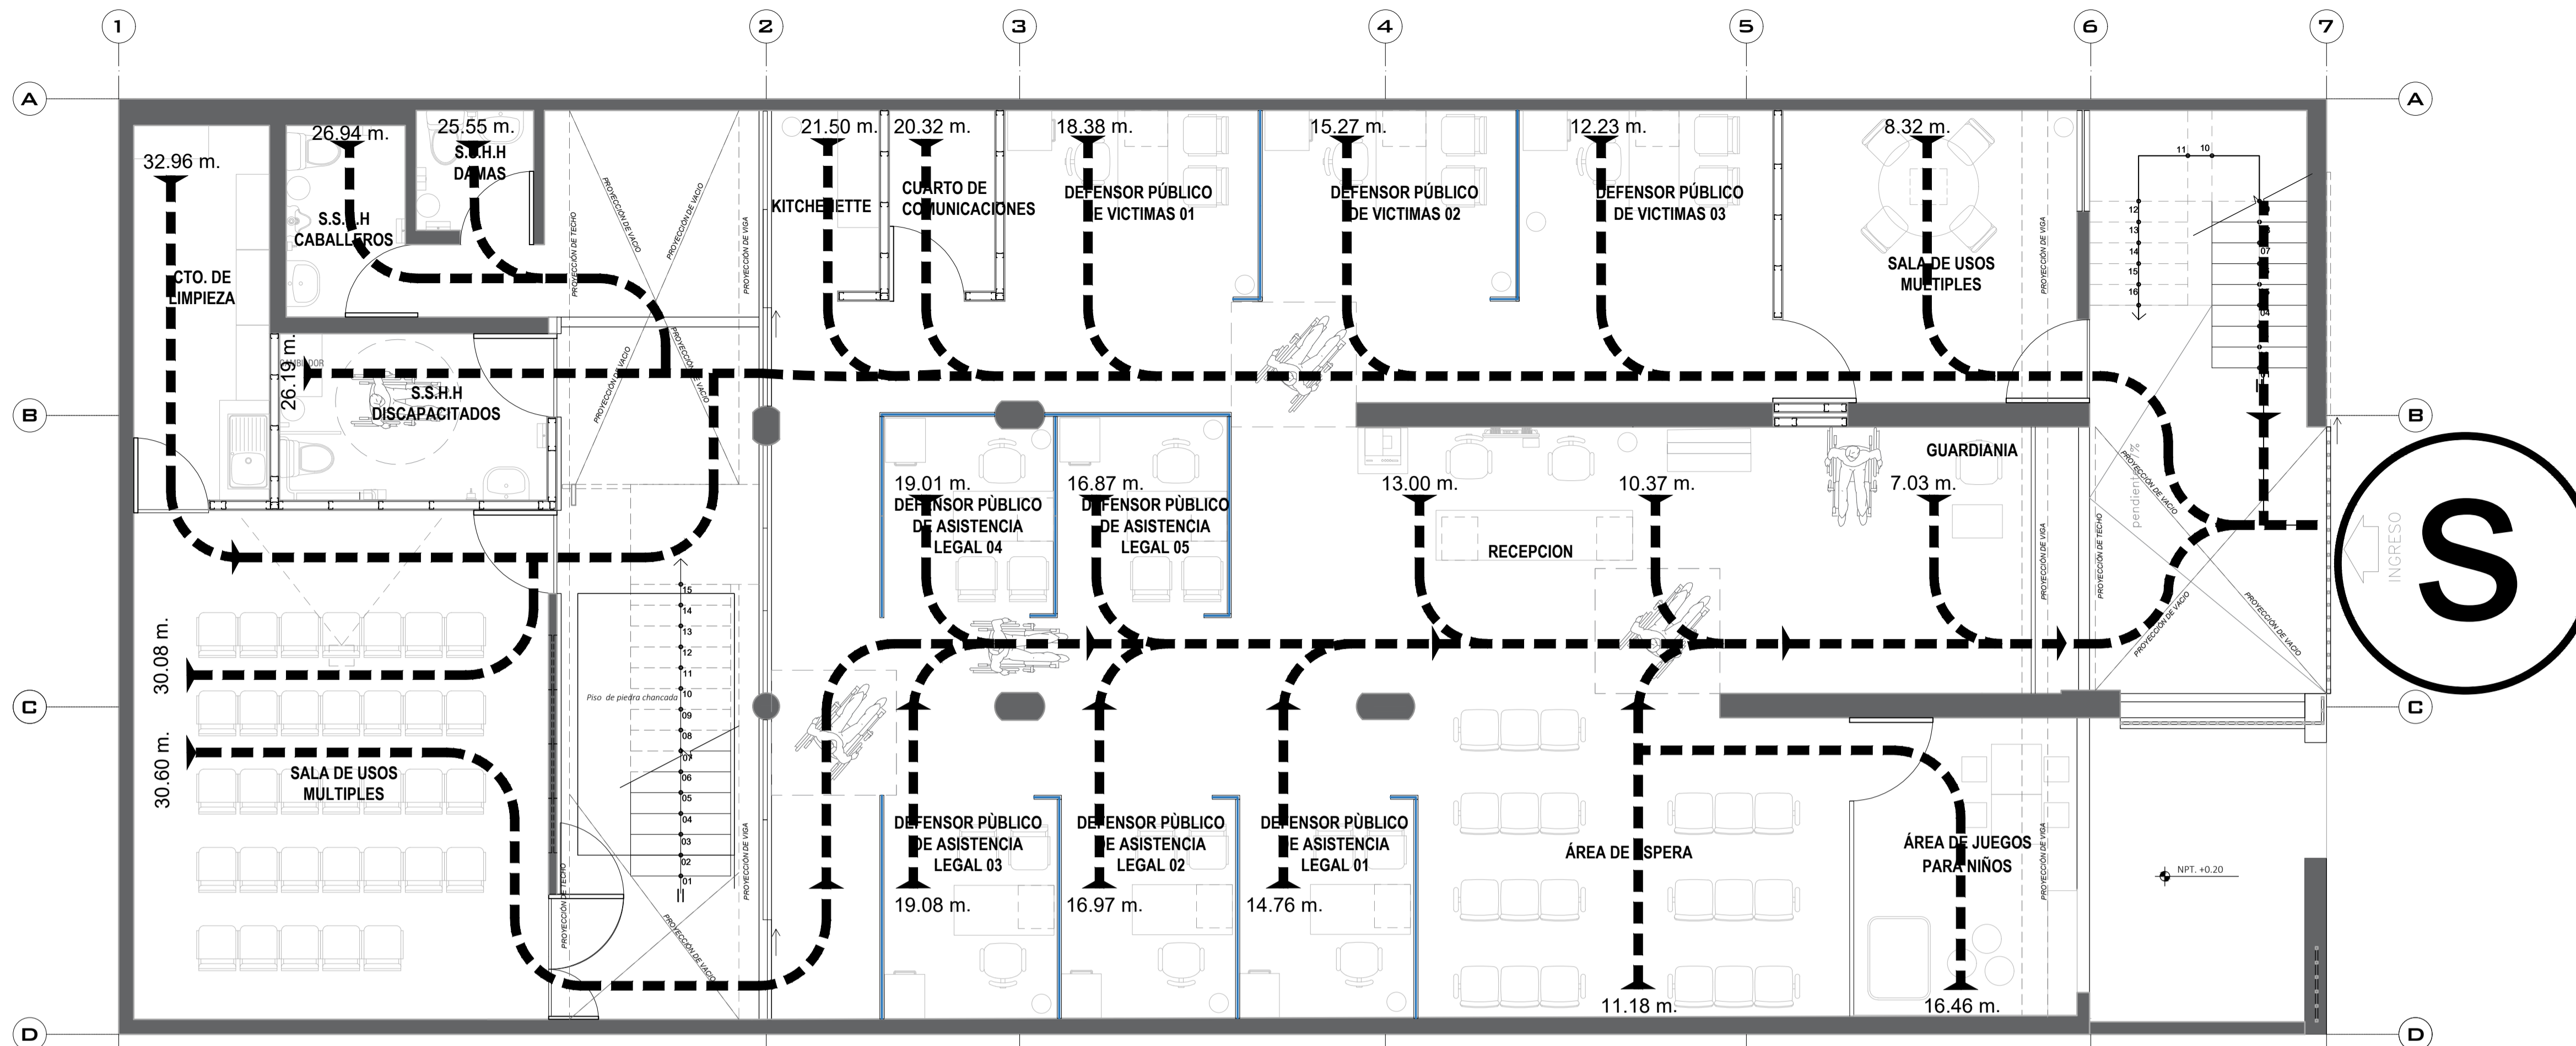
1 2 3 4 5 6 7

A B C D

32.96 m.
26.94 m.
25.55 m.
S.S.H.H DAMAS
S.S.H CABALLEROS
CTO. DE LIMPIEZA
PROYECCIÓN DE TECHO
PROYECCIÓN DE VACIO
PROYECCIÓN DE VACIO
PROYECCIÓN DE VIGA
21.50 m.
20.32 m.
KITCHENETTE
CUARTO DE COMUNICACIONES
18.38 m.
DEFENSOR PÚBLICO DE VICTIMAS 01
15.27 m.
DEFENSOR PÚBLICO DE VICTIMAS 02
12.23 m.
DEFENSOR PÚBLICO DE VICTIMAS 03
8.32 m.
SALA DE USOS MULTIPLES
PROYECCIÓN DE VIGA
11 10 12 13 14 15 16
26.19 m.
S.S.H.H DISCAPACITADOS
PROYECCIÓN DE VIGA
PROYECCIÓN DE VACIO
19.01 m.
DEFENSOR PÙBLICO DE ASISTENCIA LEGAL 04
16.87 m.
DEFENSOR PÙBLICO DE ASISTENCIA LEGAL 05
13.00 m.
10.37 m.
RECEPCION
GUARDIANIA
7.03 m.
PROYECCIÓN DE VIGA
PROYECCIÓN DE TECHO
PROYECCIÓN DE VACIO
PROYECCIÓN DE VACIO
PROYECCIÓN DE VACIO
pendiente
INGRESO
S
30.08 m.
30.60 m.
SALA DE USOS MULTIPLES
Piso de piedra chancada
15 14 13 12 11 10 09 08 07 06 05 04 03 02 01
PROYECCIÓN DE TECHO
PROYECCIÓN DE VACIO
PROYECCIÓN DE VIGA
DEFENSOR PÙBLICO DE ASISTENCIA LEGAL 03
19.08 m.
DEFENSOR PÙBLICO DE ASISTENCIA LEGAL 02
16.97 m.
DEFENSOR PÙBLICO DE ASISTENCIA LEGAL 01
14.76 m.
ÁREA DE ESPERA
11.18 m.
ÁREA DE JUEGOS PARA NIÑOS
16.46 m.
PROYECCIÓN DE VIGA
NPT. +0.20